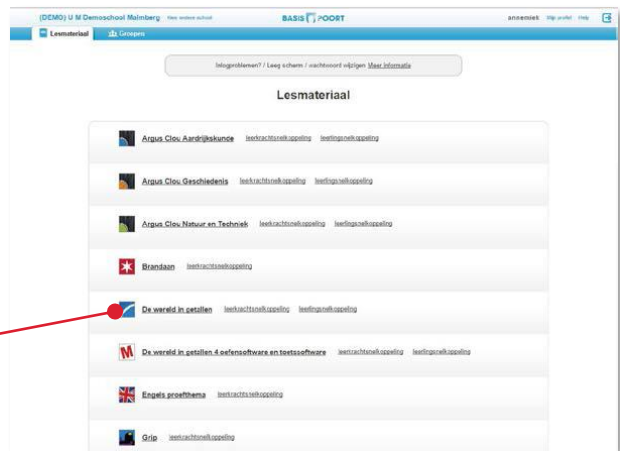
(DEMO) U M Demoschool Malmberg Nieuwe andere school

BASIS POORT

annemiek Mijn profiel Help

Lesmateriaal Groepen

Inlogproblemen? / Leeg scherm / wachtwoord wijzigen Meer informatie

Lesmateriaal

Argus Clou Aardrijkskunde leerkrachtsnelkoppeling leerlingsnelkoppeling

Argus Clou Geschiedenis leerkrachtsnelkoppeling leerlingsnelkoppeling

Argus Clou Natuur en Techniek leerkrachtsnelkoppeling leerlingsnelkoppeling

Brandaan leerkrachtsnelkoppeling

De wereld in getallen leerkrachtsnelkoppeling leerlingsnelkoppeling

De wereld in getallen 4 oefensoftware en toetssoftware leerkrachtsnelkoppeling leerlingsnelkoppeling

Engels proefthema leerkrachtsnelkoppeling

Grip leerkrachtsnelkoppeling